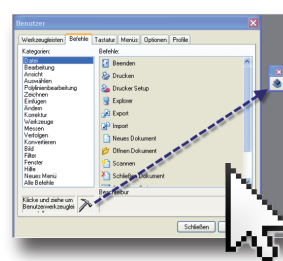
Benutzer

Werkzeugleisten | Befehle | Tastatur | Menüs | Optionen | Profile

Kategorien:
Datei
Bearbeitung
Ansicht
Auswählen
Polylinienbearbeitung
Zeichnen
Einfügen
Ändern
Korrektur
Werkzeuge
Messen
Verfolgen
Konvertieren
Bild
Filter
Fenster
Hilfe
Neues Menü
Alle Befehle

Befehle:
Beenden
Drucken
Drucker Setup
Explorer
Export
Import
Neues Dokument
Öffnen Dokument
Scannen
Schließen Dokument

Beschreibung

Klicke und ziehe um Benutzerwerkzeugen

Schließen